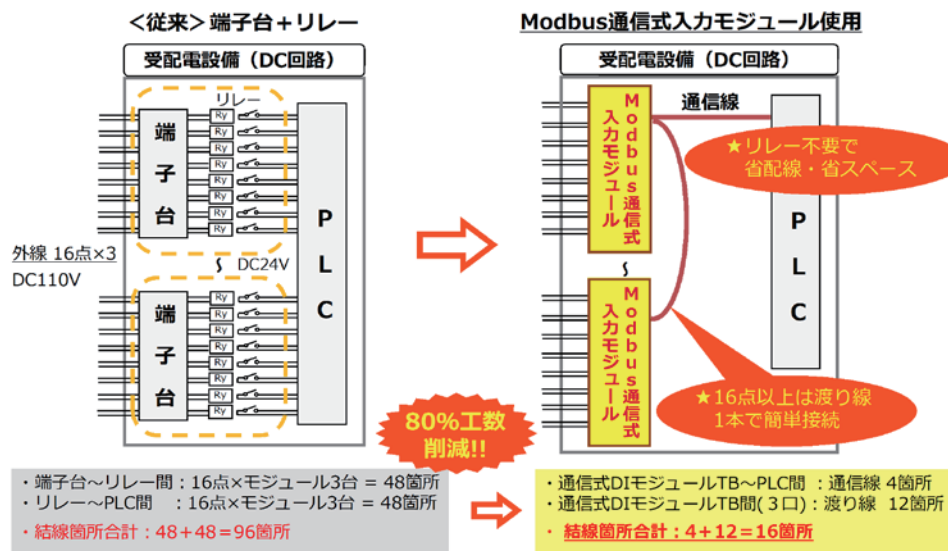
＜従来＞端子台＋リレー

受配電設備（DC回路）

リレー

端子台

Ry

PLC

外線 16点×3
DC110V

DC24V

端子台

Modbus通信式入力モジュール使用

受配電設備（DC回路）

Modbus通信式入力モジュール

通信線

★リレー不要で省配線・省スペース

PLC

Modbus通信式入力モジュール

★16点以上は渡り線1本で簡単接続

80%工数削減!!

・端子台～リレー間：16点×モジュール3台 = 48箇所
・リレー～PLC間　：16点×モジュール3台 = 48箇所
・結線箇所合計：48＋48＝96箇所

・通信式DIモジュールTB～PLC間 ：通信線 4箇所
・通信式DIモジュールTB間( 3口)：渡り線　12箇所
・結線箇所合計：4＋12＝16箇所